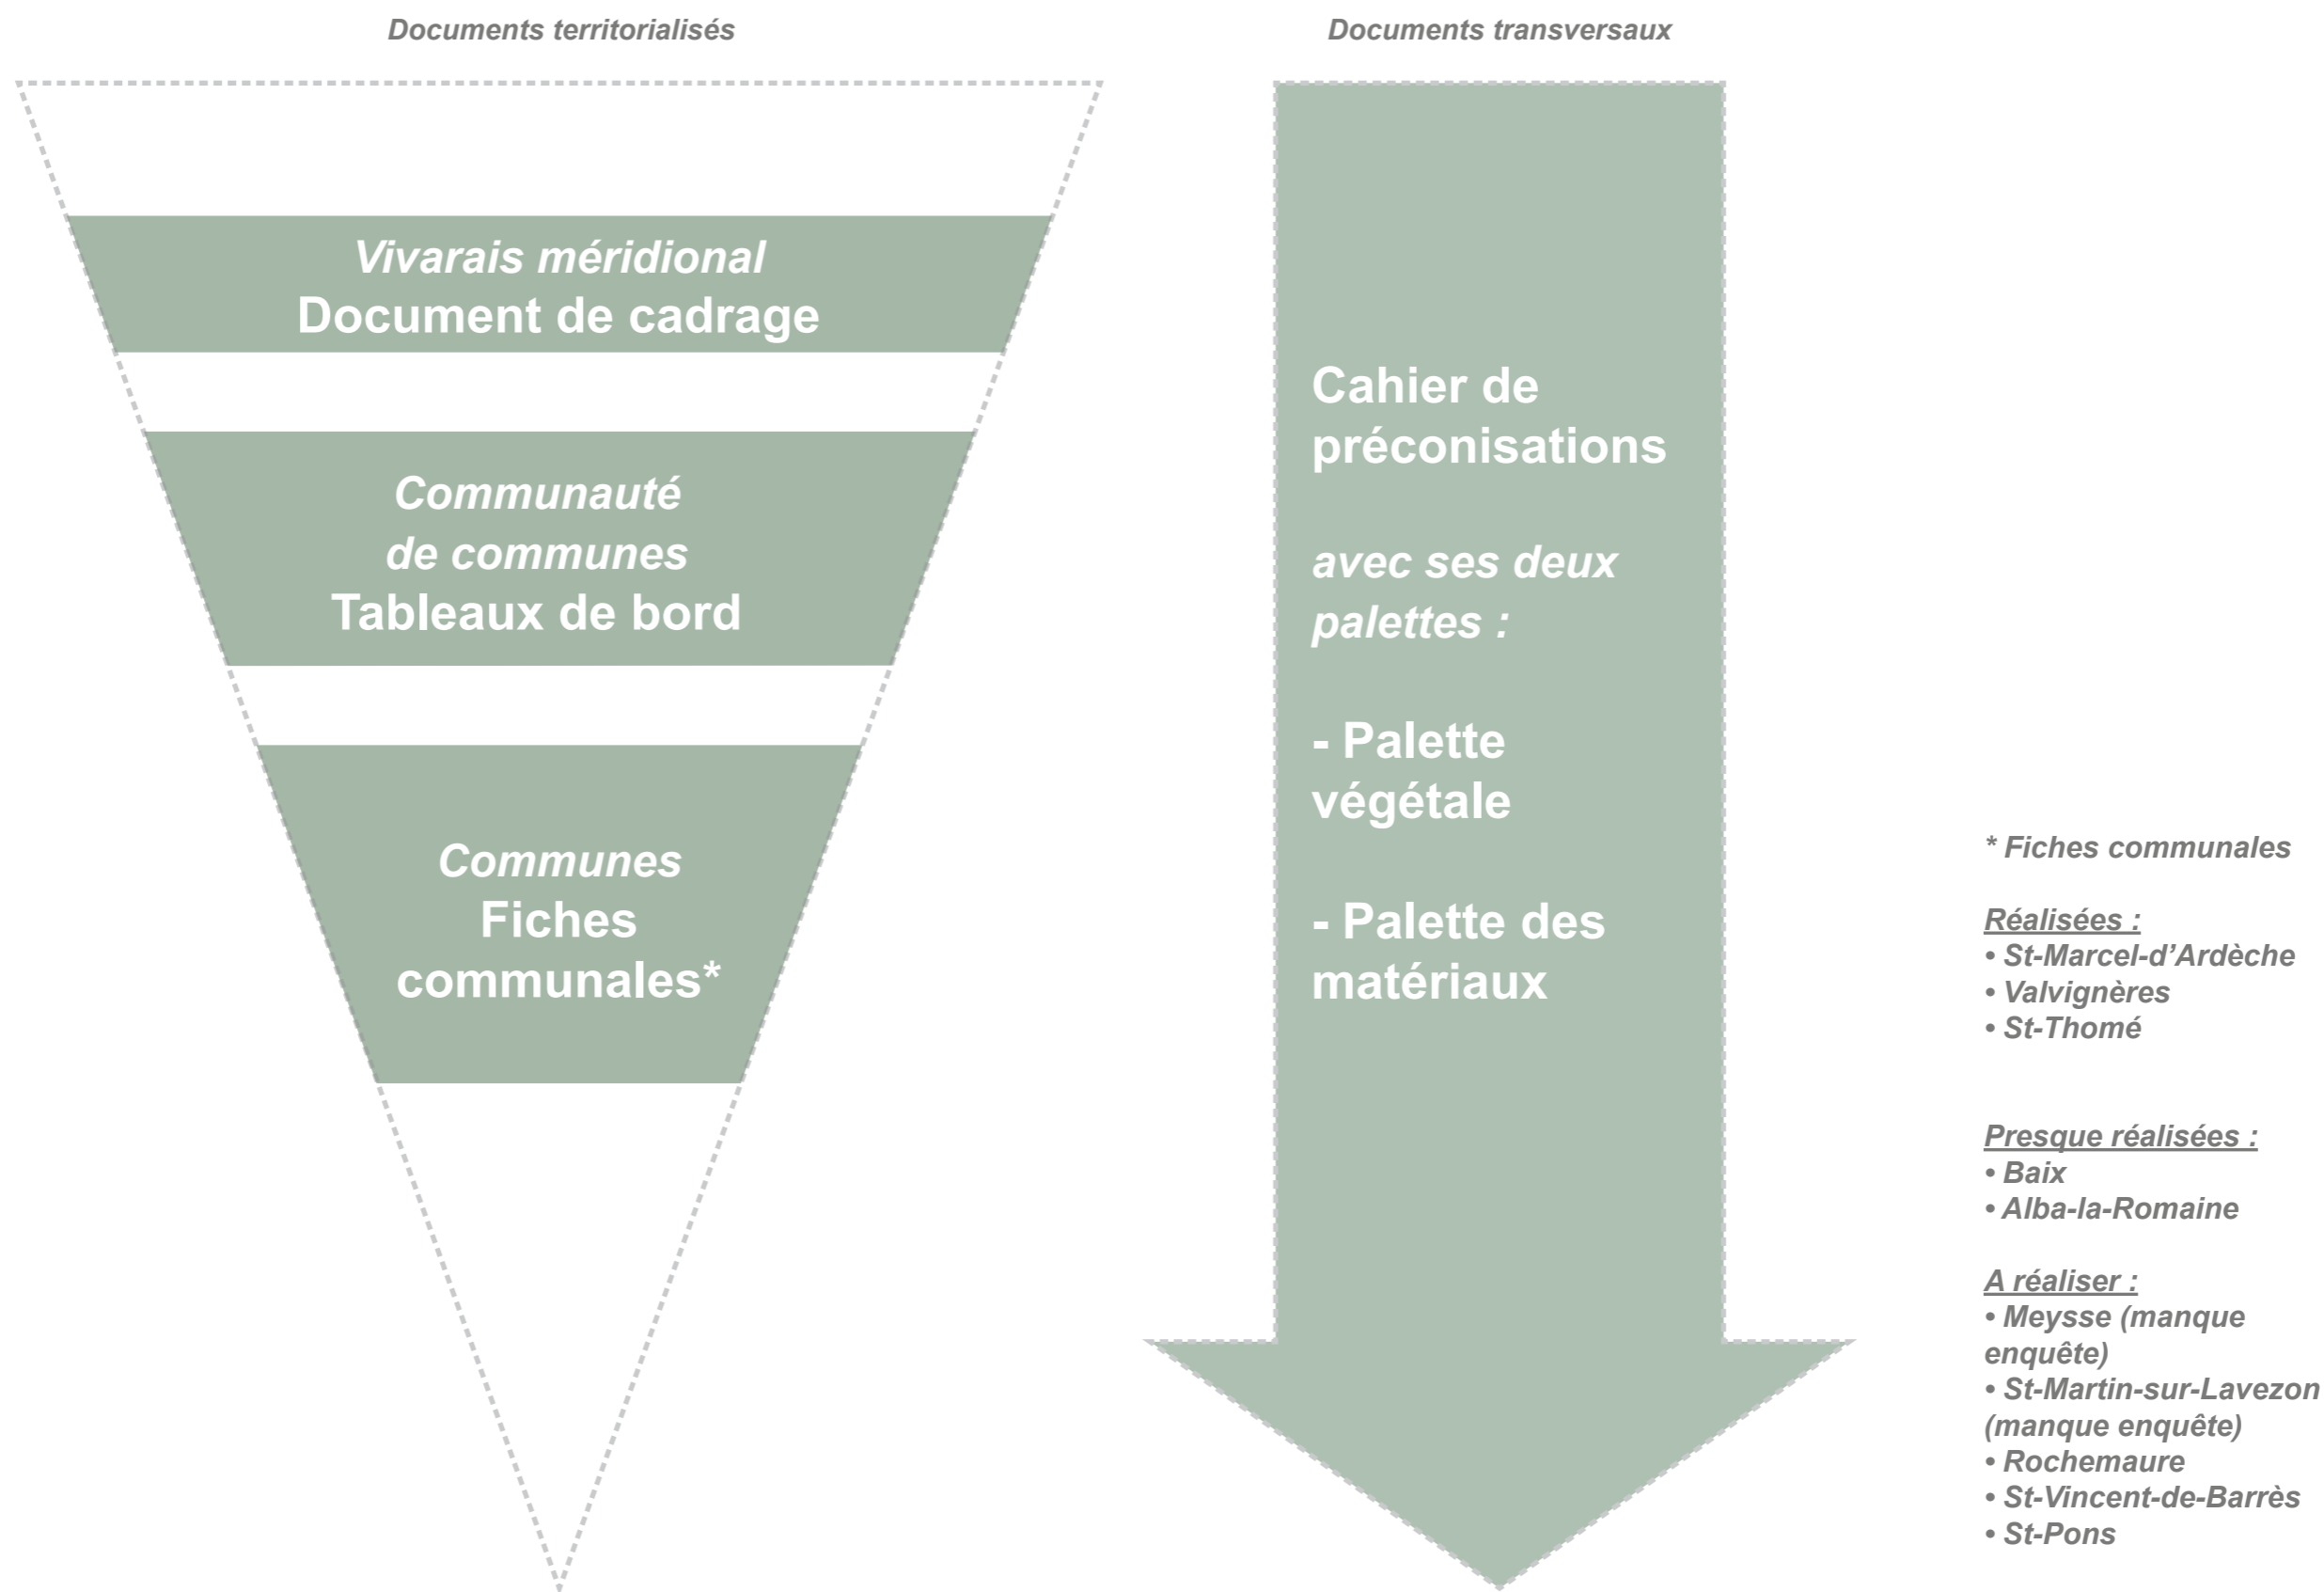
Documents territorialisés

Vivarais méridional
Document de cadrage

Communauté de communes
Tableaux de bord

Communes
Fiches communales*

Documents transversaux

Cahier de préconisations

avec ses deux palettes :

- Palette végétale

- Palette des matériaux

* Fiches communales

Réalisées :
• St-Marcel-d'Ardèche
• Valvignères
• St-Thomé

Presque réalisées :
• Baix
• Alba-la-Romaine

A réaliser :
• Meysse (manque enquête)
• St-Martin-sur-Lavezon (manque enquête)
• Rochemaure
• St-Vincent-de-Barrès
• St-Pons